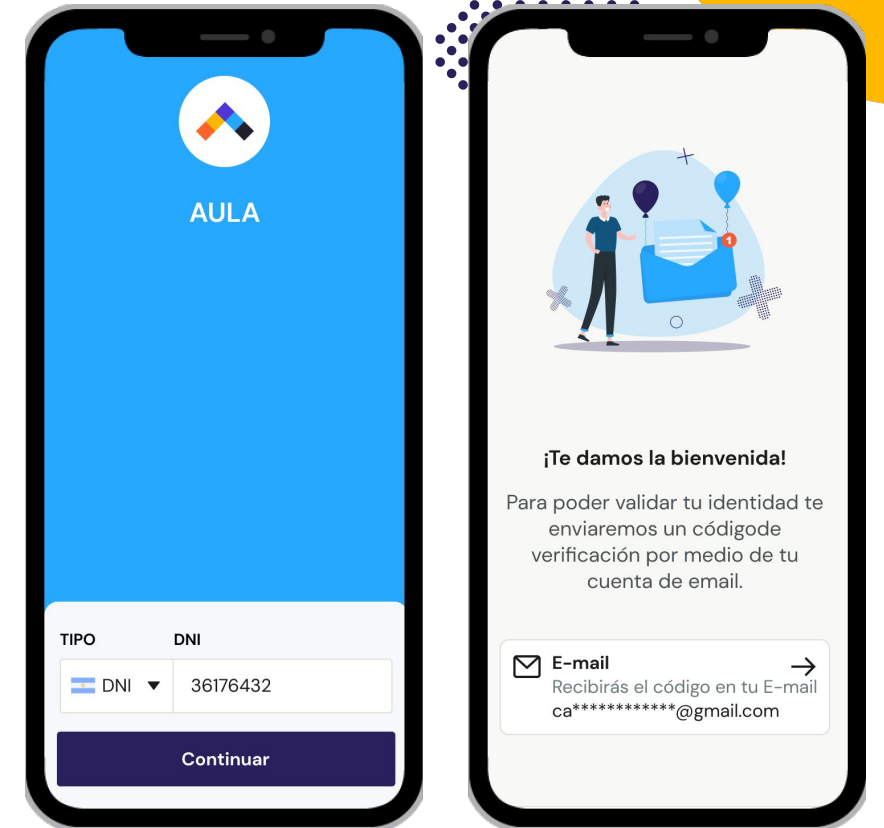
AULA

TIPO DNI

DNI 36176432

Continuar

1

¡Te damos la bienvenida!

Para poder validar tu identidad te enviaremos un códigode verificación por medio de tu cuenta de email.

E-mail
Recibirás el código en tu E-mail
ca***********@gmail.com